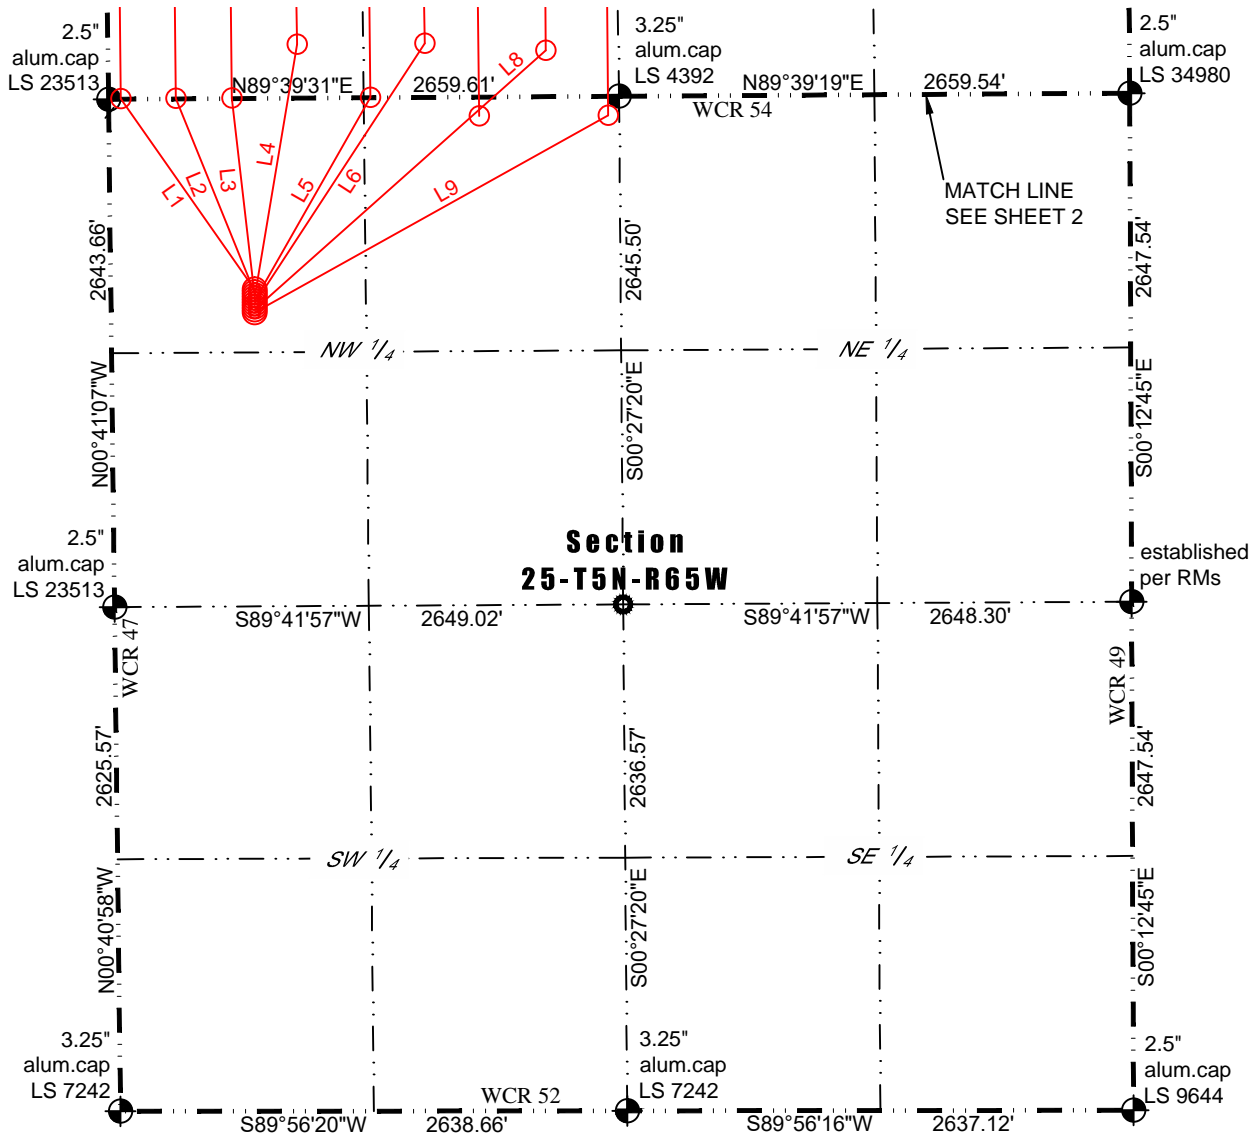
2.5"
alum.cap
LS 23513

N89°39'31"E

2659.61'

L8

3.25"
alum.cap
LS 4392

N89°39'19"E

2659.54'

WCR 54

2.5"
alum.cap
LS 34980

L1
L2
L3
L4
L5
L6
L9

MATCH LINE
SEE SHEET 2

2643.66'

2645.50'

2647.54'

NW 1/4

NE 1/4

N00°41'07"W

S00°27'20"E

S00°12'45"E

Section
25-T5N-R65W

2.5"
alum.cap
LS 23513

established
per RMs

S89°41'57"W

2649.02'

S89°41'57"W

2648.30'

WCR 47

WCR 49

2625.57'

2636.57'

2647.54'

SW 1/4

SE 1/4

N00°40'58"W

S00°27'20"E

S00°12'45"E

3.25"
alum.cap
LS 7242

3.25"
alum.cap
LS 7242

2.5"
alum.cap
LS 9644

WCR 52

S89°56'20"W

2638.66'

S89°56'16"W

2637.12'